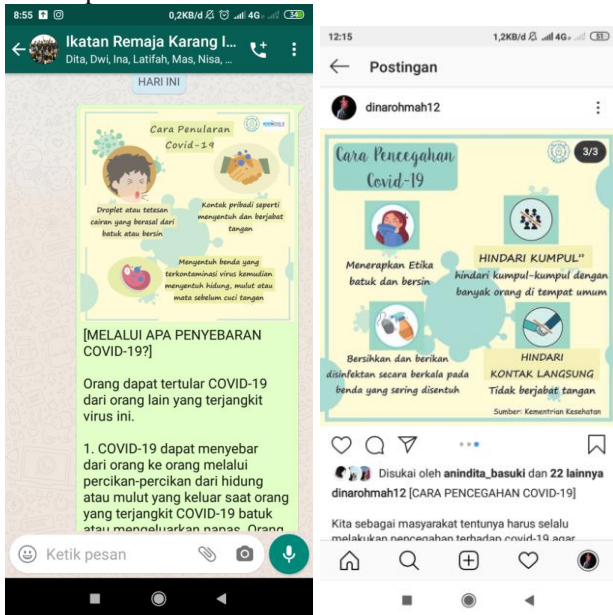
8:55

0,2KB/d 4G 34

Ikatan Remaja Karang I...

Dita, Dwi, Ina, Latifah, Mas, Nisa, ...

HARI INI

Cara Penularan Covid-19

Droplet atau tetesan cairan yang berasal dari batuk atau bersin

Kontak pribadi seperti menyentuh dan berjabat tangan

Menyentuh benda yang terkontaminasi virus kemudian menyentuh hidung, mulut atau mata sebelum cuci tangan

[MELALUI APA PENYEBARAN COVID-19?]

Orang dapat tertular COVID-19 dari orang lain yang terjangkit virus ini.

1. COVID-19 dapat menyebar dari orang ke orang melalui percikan-percikan dari hidung atau mulut yang keluar saat orang yang terjangkit COVID-19 batuk atau mengeluarkan napas. Orang

Ketik pesan

12:15

1,2KB/d 4G 51

Postingan

dinarohmah12

Cara Pencegahan Covid-19

3/3

Menerapkan Etika batuk dan bersin

HINDARI KUMPUL"

hindari kumpul-kumpul dengan banyak orang di tempat umum

Bersihkan dan berikan disinfektan secara berkala pada benda yang sering disentuh

HINDARI KONTAK LANGSUNG

Tidak berjabat tangan

Sumber: Kementrian Kesehatan

Disukai oleh anindita_basuki dan 22 lainnya

dinarohmah12 [CARA PENCEGAHAN COVID-19]

Kita sebagai masyarakat tentunya harus selalu melakukan pencegahan terhadap covid-19 agar